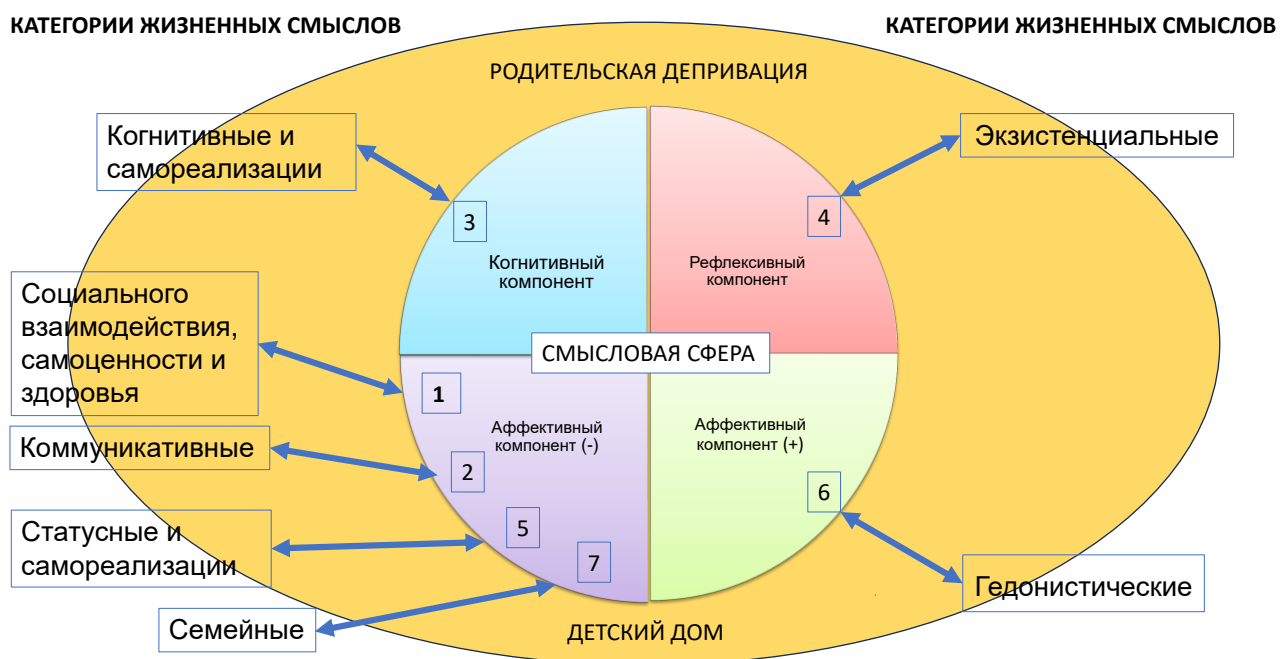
КАТЕГОРИИ ЖИЗНЕННЫХ СМЫСЛОВ

КАТЕГОРИИ ЖИЗНЕННЫХ СМЫСЛОВ

РОДИТЕЛЬСКАЯ ДЕПРИВАЦИЯ

Когнитивные и самореализации

Экзистенциальные

3

4

Когнитивный компонент

Рефлексивный компонент

Социального взаимодействия, самоценности и здоровья

СМЫСЛОВАЯ СФЕРА

1

Аффективный компонент (-)

Аффективный компонент (+)

Коммуникативные

2

6

5

Статусные и самореализации

7

Гедонистические

Семейные

ДЕТСКИЙ ДОМ